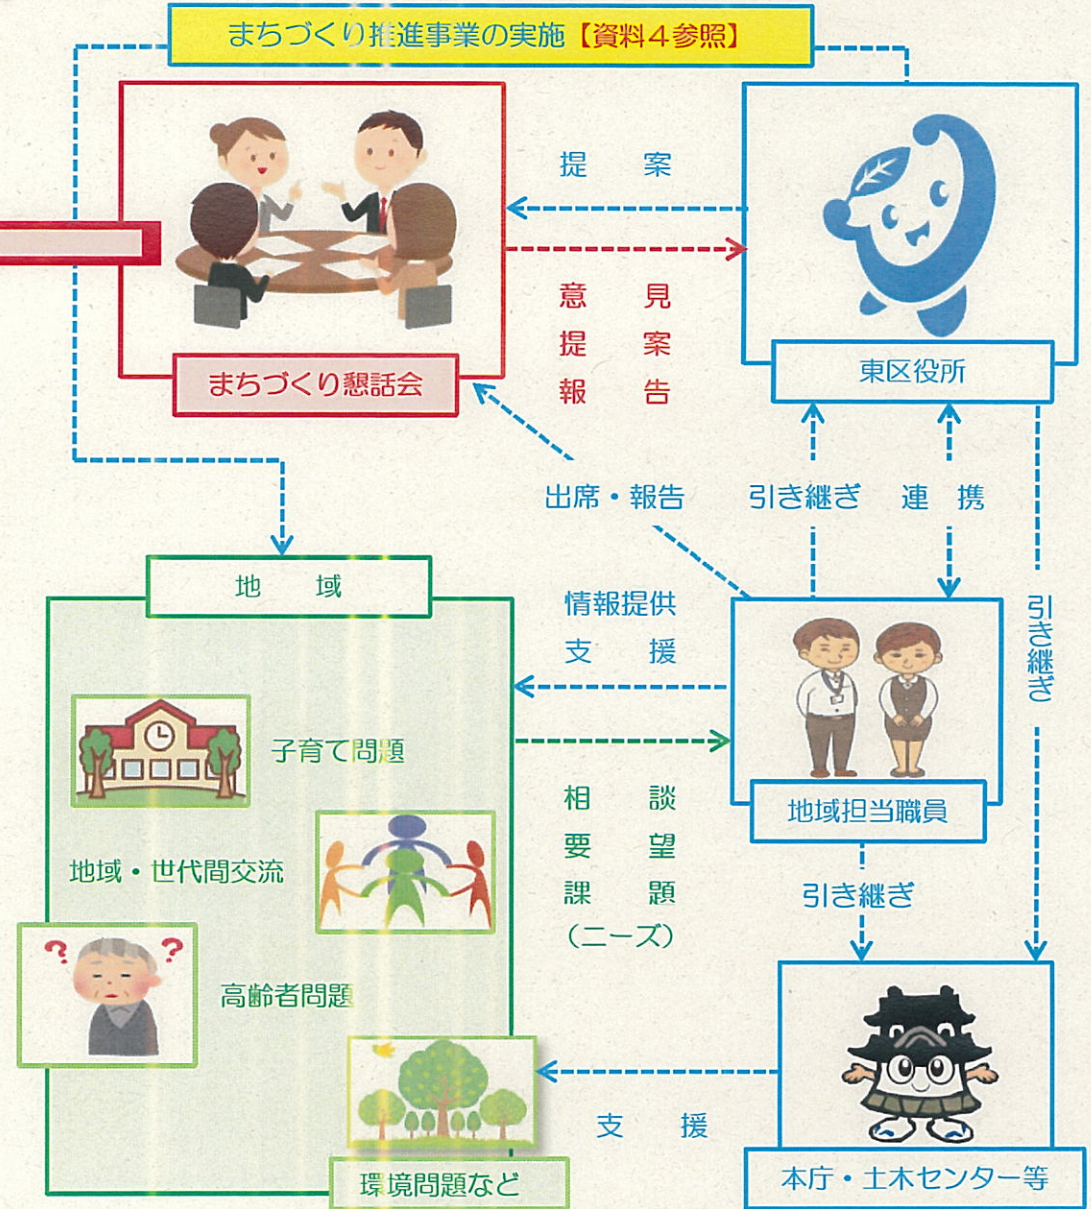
まちづくり推進事業の実施【資料４参照】

提　案

意　見
提　案
報　告

まちづくり懇話会

東区役所

出席・報告

引き継ぎ　連　携

地　域

情報提供
支　援

引き継ぎ

子育て問題

地域・世代間交流

高齢者問題

相　談
要　望
課　題
（ニーズ）

地域担当職員

引き継ぎ

支　援

環境問題など

本庁・土木センター等